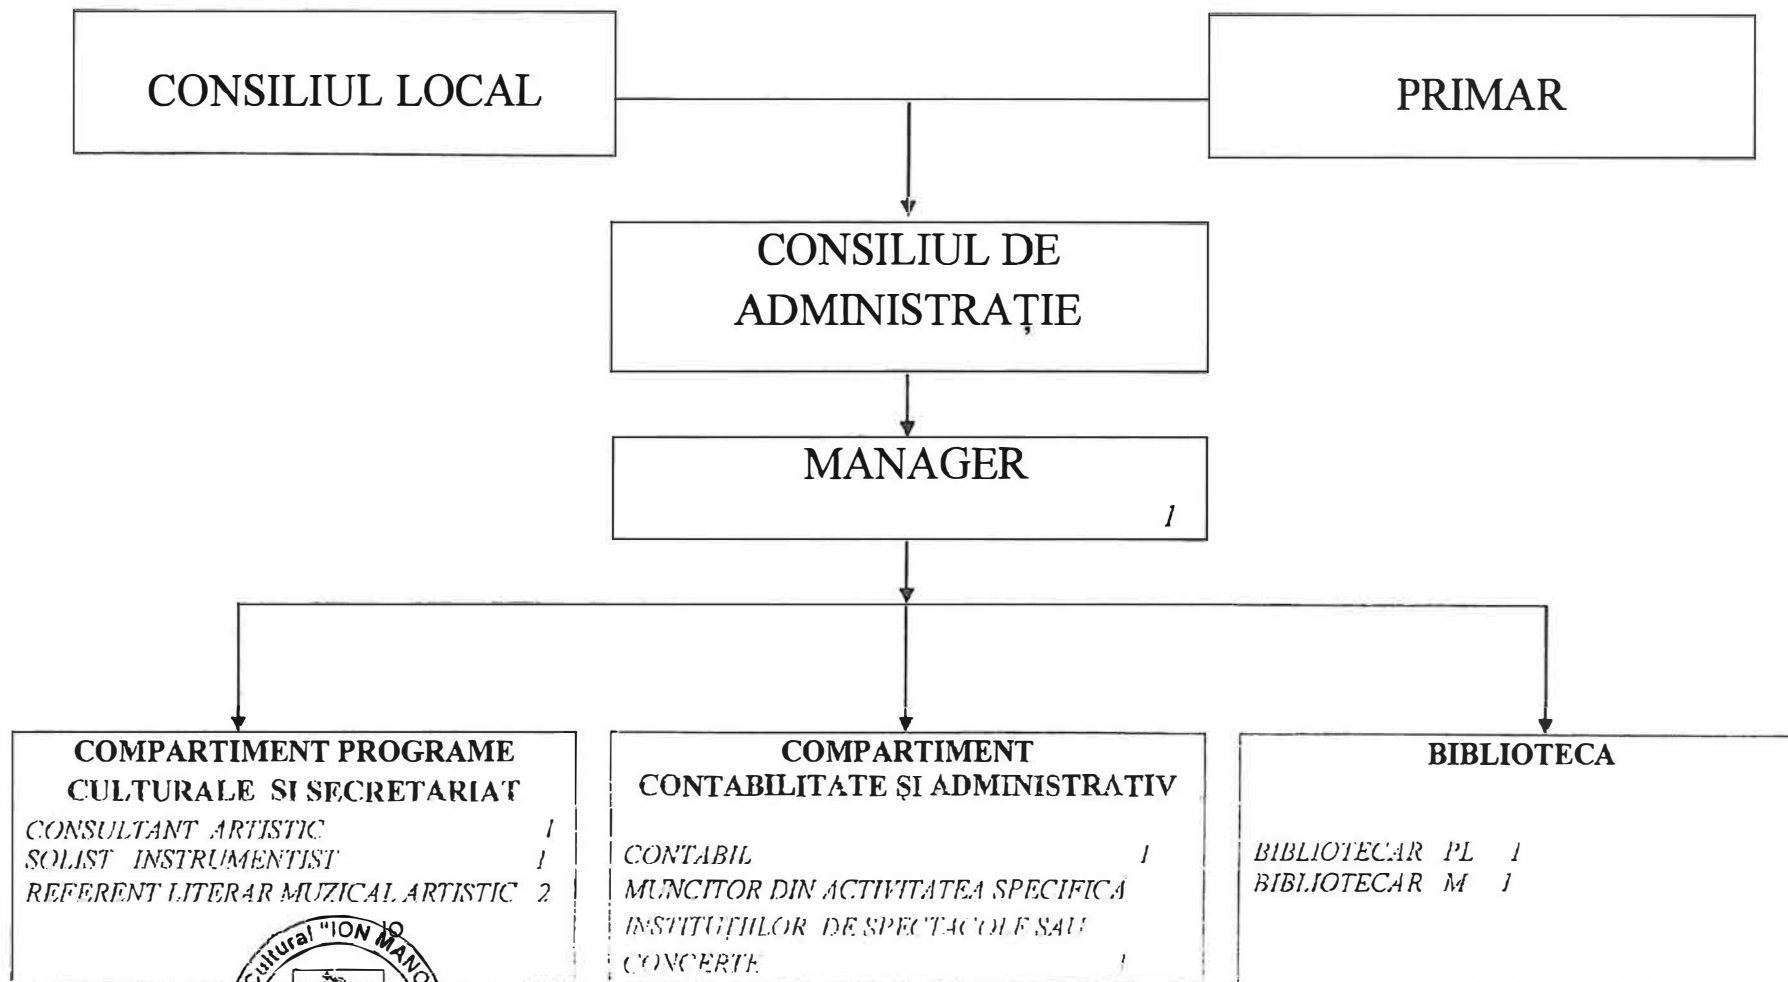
CONSILIUL LOCAL

PRIMAR

CONSILIUL DE ADMINISTRAȚIE

MANAGER
1

COMPARTIMENT PROGRAME CULTURALE SI SECRETARIAT
CONSULTANT ARTISTIC 1
SOLIST INSTRUMENTIST 1
REFERENT LITERAR MUZICAL ARTISTIC 2

Cultural "ION MANO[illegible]

COMPARTIMENT CONTABILITATE ȘI ADMINISTRATIV
CONTABIL 1
MUNCITOR DIN ACTIVITATEA SPECIFICA INSTITUTIILOR DE SPECTACOLE SAU CONCERTE 1

BIBLIOTECA
BIBLIOTECAR PL 1
BIBLIOTECAR M 1